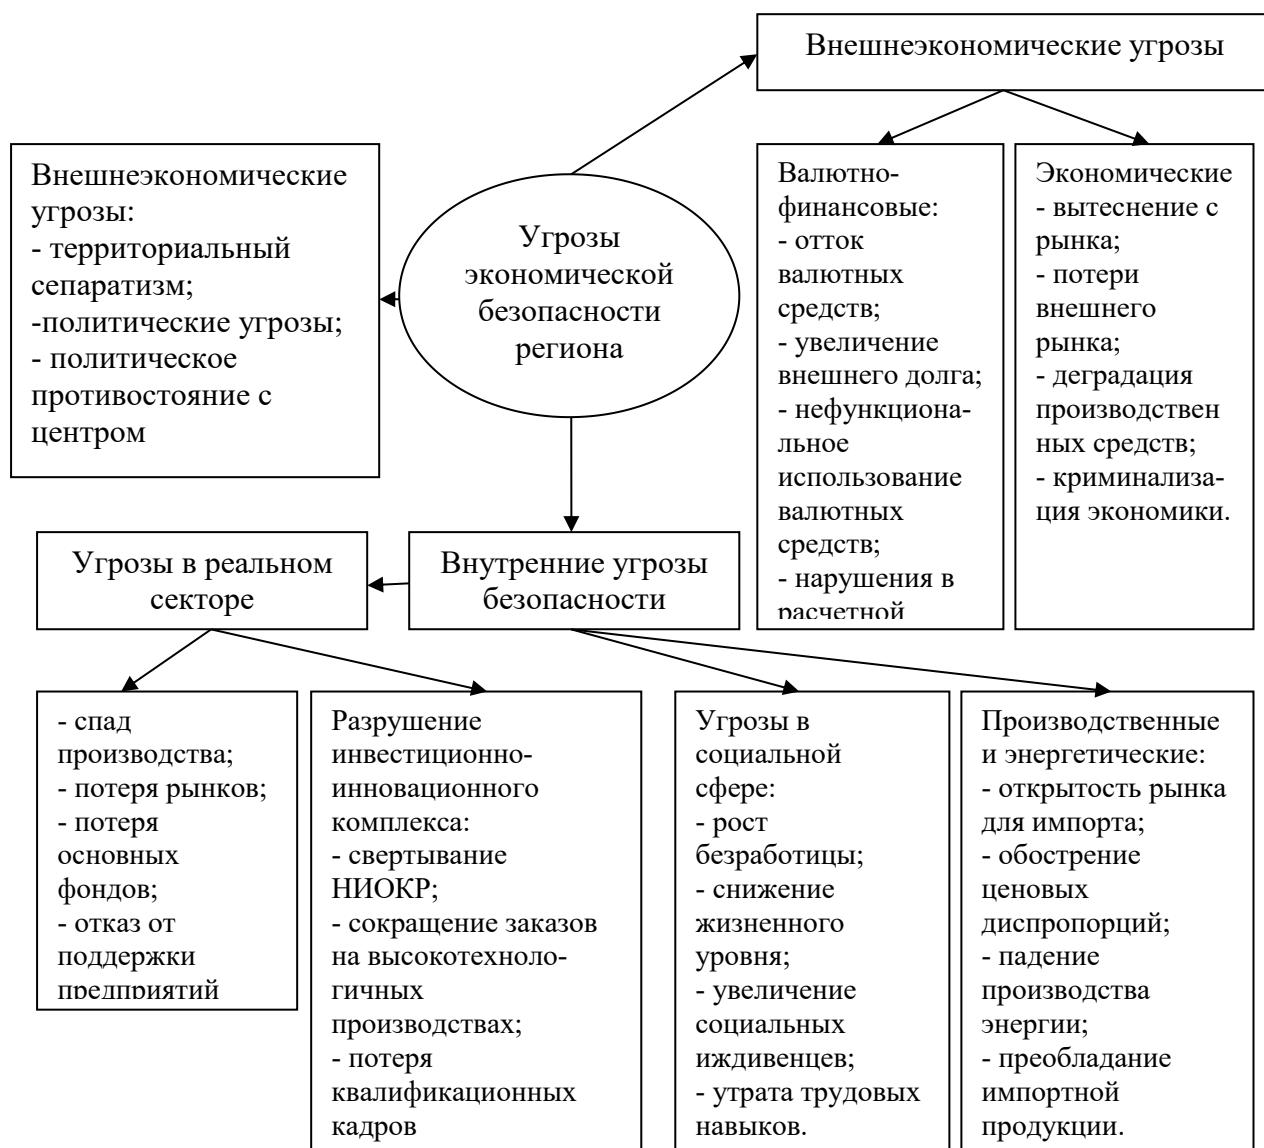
Внешнеэкономические угрозы

Внешнеэкономические угрозы:
- территориальный сепаратизм;
-политические угрозы;
- политическое противостояние с центром

Угрозы экономической безопасности региона

Валютно-финансовые:
- отток валютных средств;
- увеличение внешнего долга;
- нефункциональное использование валютных средств;
- нарушения в расчетной

Экономические
- вытеснение с рынка;
- потери внешнего рынка;
- деградация производствен ных средств;
- криминализация экономики.

Угрозы в реальном секторе

Внутренние угрозы безопасности

- спад производства;
- потеря рынков;
- потеря основных фондов;
- отказ от поддержки предприятий

Разрушение инвестиционно-инновационного комплекса:
- свертывание НИОКР;
- сокращение заказов на высокотехнологичных производствах;
- потеря квалификационных кадров

Угрозы в социальной сфере:
- рост безработицы;
- снижение жизненного уровня;
- увеличение социальных иждивенцев;
- утрата трудовых навыков.

Производственные и энергетические:
- открытость рынка для импорта;
- обострение ценовых диспропорций;
- падение производства энергии;
- преобладание импортной продукции.